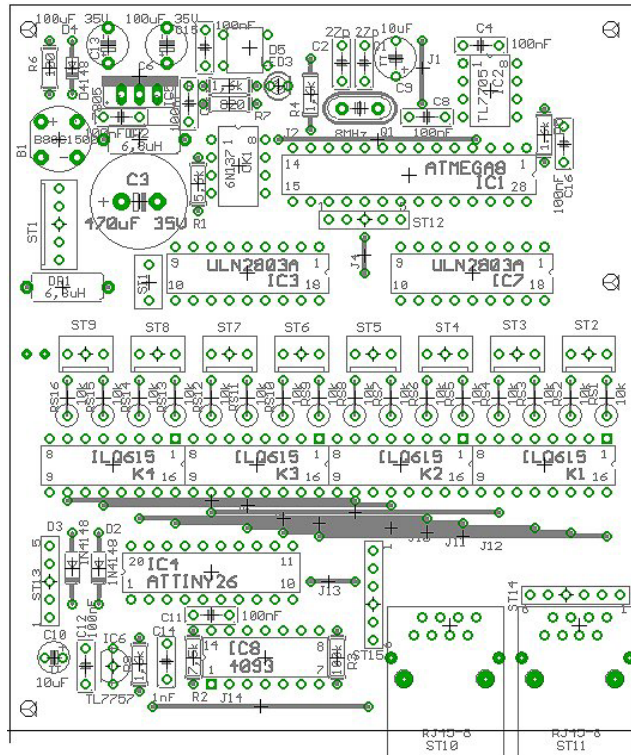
100uF 35V
100uF 35V
100nF
D4
C13
C15
R6
D5
D3
C2
22p
22p
10uF
C4
100nF
1N4148
C6
7805
R7
R4
Q1
C9
J1
C8
TL7705
IC2
C7
B80C1500
100nF
100nF
L2
6,8uH
I2
8MHz
100nF
B1
C3
470uF 35V
6N137
OK1
14
15
ATMEGA8
IC1
28
R1
C16
100nF
ST1
ST12
J4
9
ULN2803A
1
9
ULN2803A
1
10
IC3
18
10
IC7
18
DR1
6,8uH
ST11
ST9
ST8
ST7
ST6
ST5
ST4
ST3
ST2
RS16
RS15
10k
10k
RS14
RS13
10k
10k
RS12
RS11
10k
10k
RS10
RS9
10k
10k
RS8
RS7
10k
10k
RS6
RS5
10k
10k
RS4
RS3
10k
10k
RS2
RS1
10k
10k
8
ILQ615
1
8
ILQ615
1
8
ILQ615
1
8
ILQ615
1
9
K4
16
9
K3
16
9
K2
16
9
K1
16
D3
D2
1N4148
1N4148
J10
J11
J12
20
IC4
11
ATTINY26
1
10
ST13
J13
C12
100nF
IC6
C14
C11
100nF
C10
10uF
TL7757
14
IC8
4093
8
7
R3
1nF
R2
J14
ST15
ST14
RJ45-8
ST10
RJ45-8
ST11